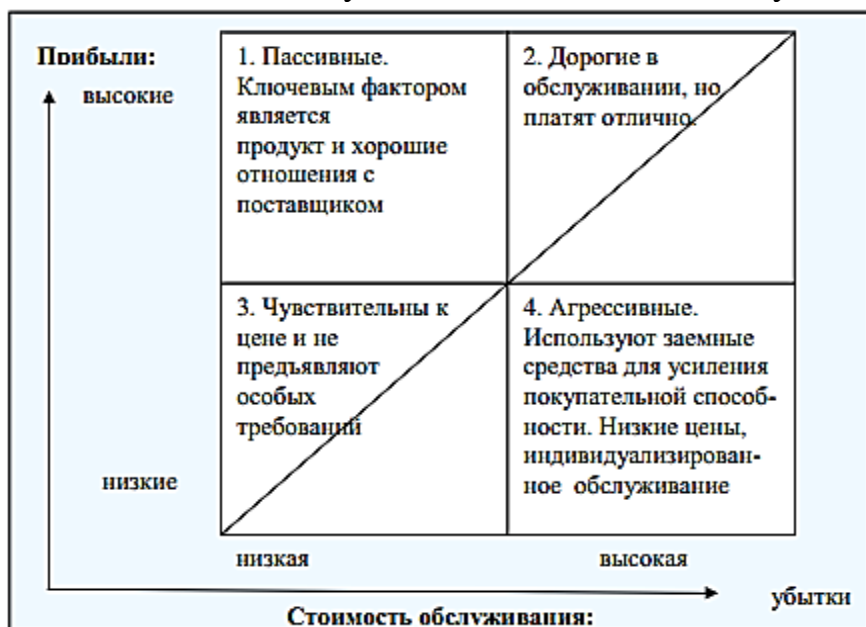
Прибыли:
высокие

| 1. Пассивные. Ключевым фактором является продукт и хорошие отношения с поставщиком | 2. Дорогие в обслуживании, но платят отлично. |
|---|---|
| 3. Чувствительны к цене и не предъявляют особых требований | 4. Агрессивные. Используют заемные средства для усиления покупательной способности. Низкие цены, индивидуализированное обслуживание |

низкие

низкая
высокая

убытки

Стоимость обслуживания: